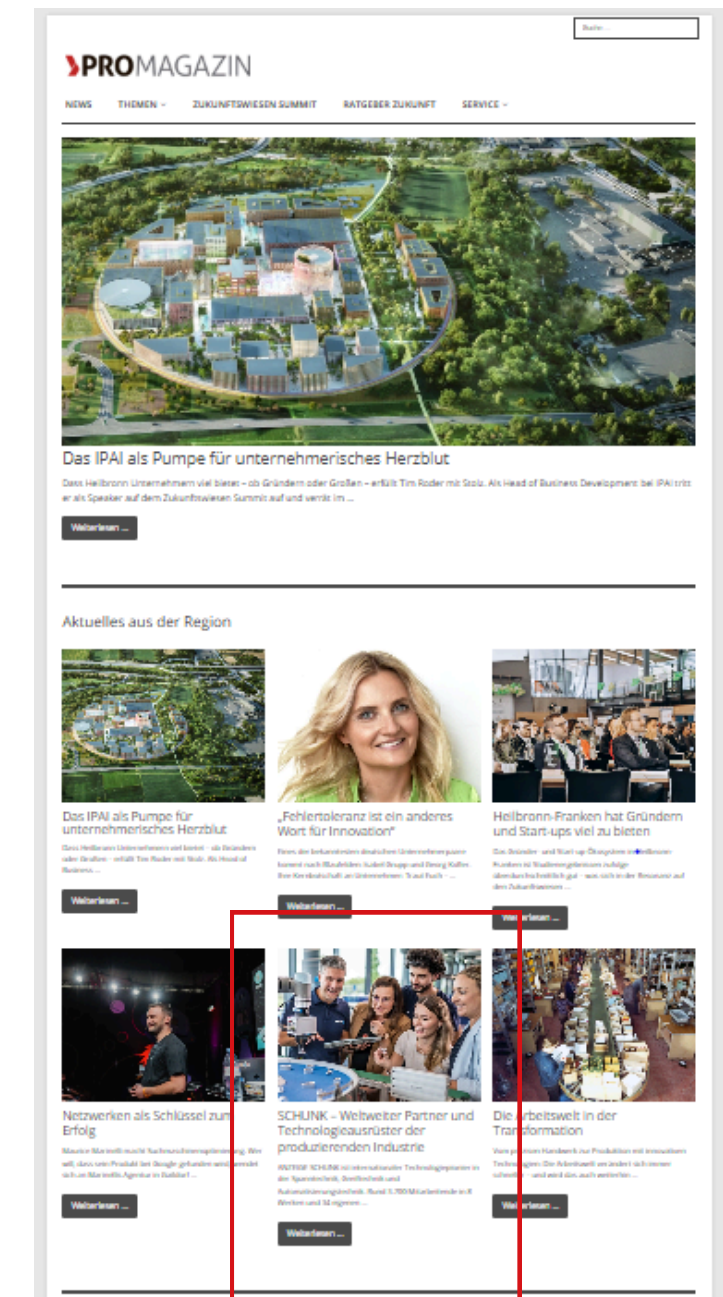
Suche ...

PROMAGAZIN

NEWS THEMEN ZUKUNFTSWIESEN SUMMIT RATGEBER ZUKUNFT SERVICE

Das IPAI als Pumpe für unternehmerisches Herzblut

Dass Heilbronn Unternehmern viel bietet – ob Gründern oder Großen – erfüllt Tim Roder mit Stolz. Als Head of Business Development bei IPAI tritt er als Speaker auf dem Zukunftswiesen Summit auf und verrät im ...

Weiterlesen ...

Aktuelles aus der Region

Das IPAI als Pumpe für unternehmerisches Herzblut

Dass Heilbronn Unternehmern viel bietet – ob Gründern oder Großen – erfüllt Tim Roder mit Stolz. Als Head of Business ...

Weiterlesen ...

„Fehlertoleranz ist ein anderes Wort für Innovation"

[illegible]

Weiterlesen ...

Heilbronn-Franken hat Gründern und Start-ups viel zu bieten

Das Gründer- und Start-up-Ökosystem in Heilbronn-Franken ist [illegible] ... was sich in der Resonanz auf den Zukunftswiesen ...

Weiterlesen ...

Netzwerken als Schlüssel zum Erfolg

Maurice Martinelli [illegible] ...

Weiterlesen ...

SCHUNK – Weltweiter Partner und Technologieausrüster der produzierenden Industrie

ANZEIGE SCHUNK ist internationaler Technologiepartner in der Spanntechnik, Greiftechnik und Automatisierungstechnik. Rund 3.700 Mitarbeitende in 8 Werken und 34 eigenen ...

Weiterlesen ...

Die Arbeitswelt in der Transformation

Vom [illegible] Handwerk zur Produktion mit innovativen Technologien: Die Arbeitswelt verändert sich immer schneller – und wird das auch weiterhin ...

Weiterlesen ...